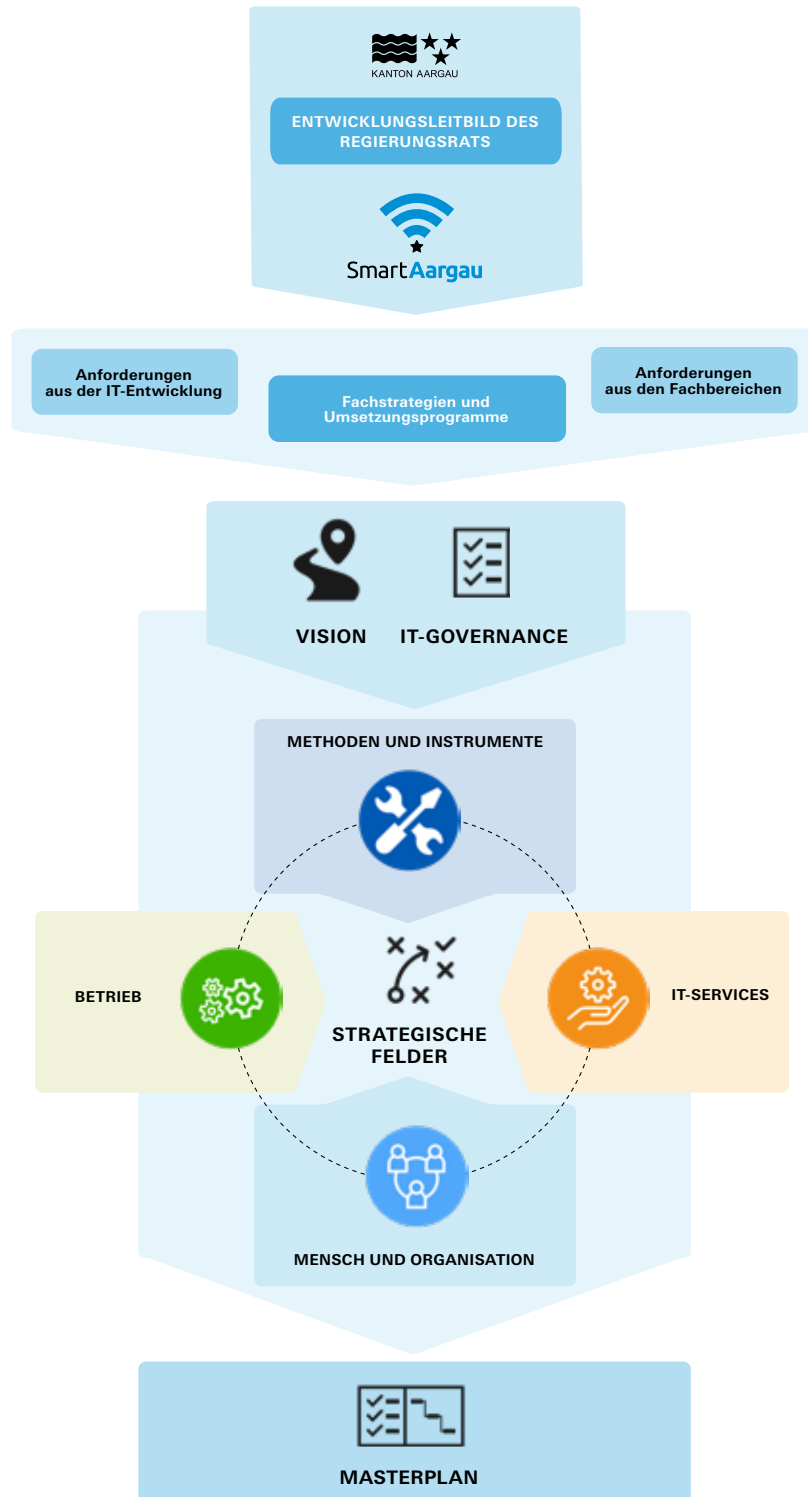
KANTON AARGAU

ENTWICKLUNGSLEITBILD DES REGIERUNGSRATS

SmartAargau

Anforderungen aus der IT-Entwicklung

Fachstrategien und Umsetzungsprogramme

Anforderungen aus den Fachbereichen

VISION

IT-GOVERNANCE

METHODEN UND INSTRUMENTE

BETRIEB

STRATEGISCHE FELDER

IT-SERVICES

MENSCH UND ORGANISATION

MASTERPLAN